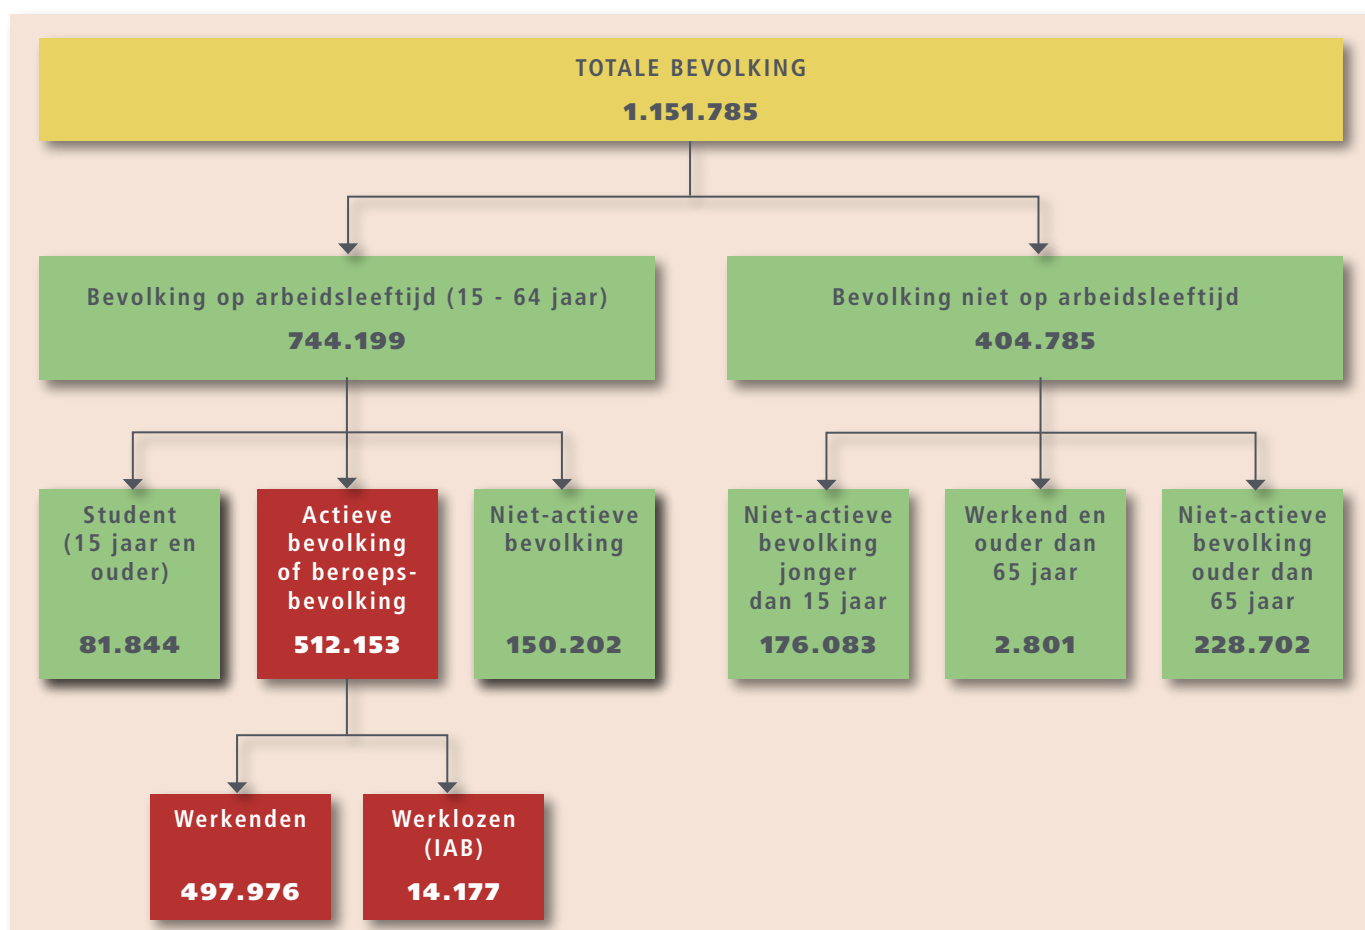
TOTALE BEVOLKING
1.151.785

Bevolking op arbeidsleeftijd (15 - 64 jaar)
744.199

Bevolking niet op arbeidsleeftijd
404.785

Student (15 jaar en ouder)
81.844

Actieve bevolking of beroepsbevolking
512.153

Niet-actieve bevolking
150.202

Niet-actieve bevolking jonger dan 15 jaar
176.083

Werkend en ouder dan 65 jaar
2.801

Niet-actieve bevolking ouder dan 65 jaar
228.702

Werkenden
497.976

Werklozen (IAB)
14.177